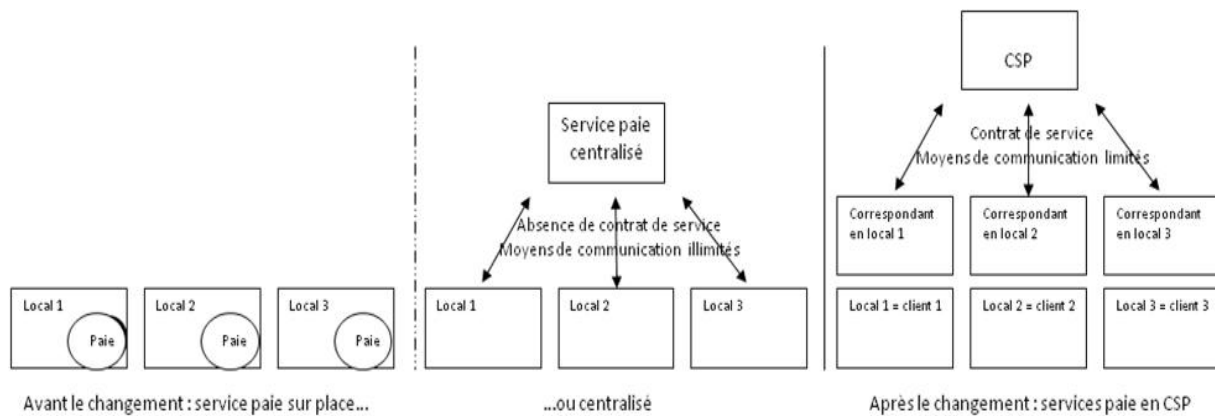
Local 1
Paie

Local 2
Paie

Local 3
Paie

Avant le changement : service paie sur place...

Service paie centralisé

Absence de contrat de service
Moyens de communication illimités

Local 1

Local 2

Local 3

...ou centralisé

CSP

Contrat de service
Moyens de communication limités

Correspondant en local 1

Correspondant en local 2

Correspondant en local 3

Local 1 = client 1

Local 2 = client 2

Local 3 = client 3

Après le changement : services paie en CSP